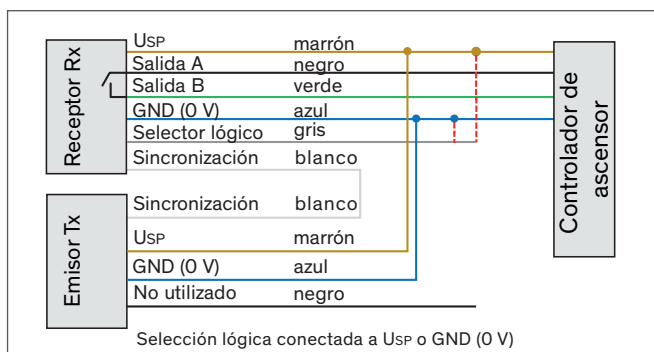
Receptor Rx

USP marrón
Salida A negro
Salida B verde
GND (0 V) azul
Selector lógico gris
Sincronización blanco

Controlador de ascensor

Emisor Tx

Sincronización blanco
USP marrón
GND (0 V) azul
No utilizado negro

Selección lógica conectada a USP o GND (0 V)